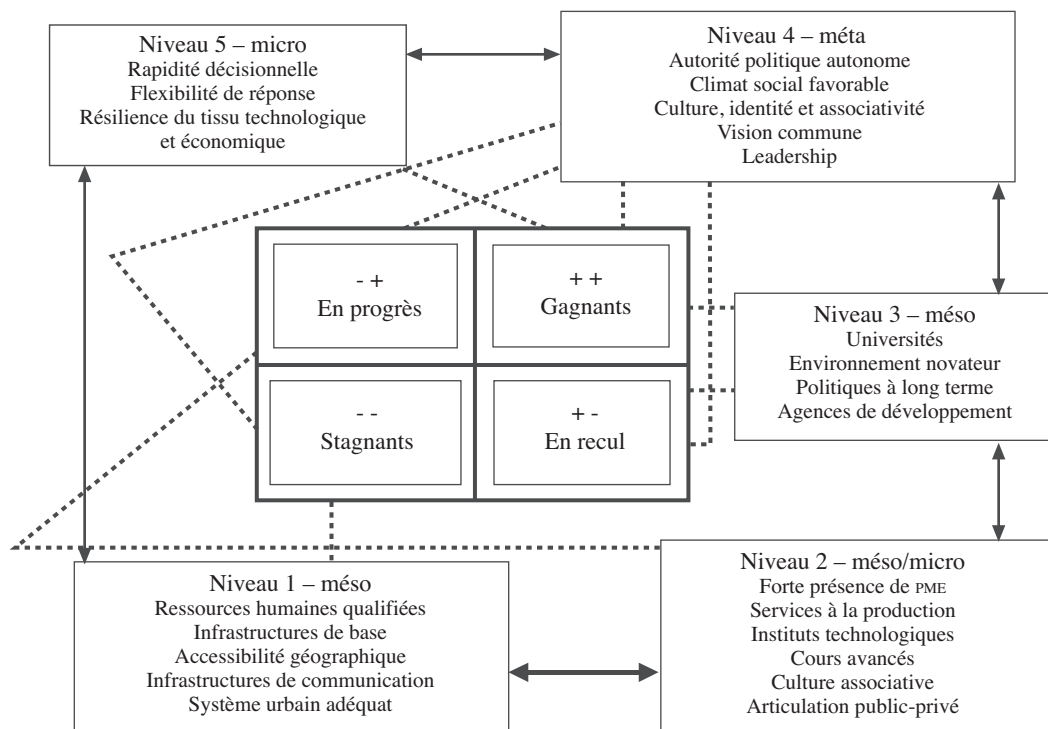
Niveau 5 – micro
Rapidité décisionnelle
Flexibilité de réponse
Résilience du tissu technologique et économique

Niveau 4 – méta
Autorité politique autonome
Climat social favorable
Culture, identité et associativité
Vision commune
Leadership

- +
En progrès

+ +
Gagnants

- -
Stagnants

+ -
En recul

Niveau 3 – méso
Universités
Environnement novateur
Politiques à long terme
Agences de développement

Niveau 1 – méso
Ressources humaines qualifiées
Infrastructures de base
Accessibilité géographique
Infrastructures de communication
Système urbain adéquat

Niveau 2 – méso/micro
Forte présence de PME
Services à la production
Instituts technologiques
Cours avancés
Culture associative
Articulation public-privé